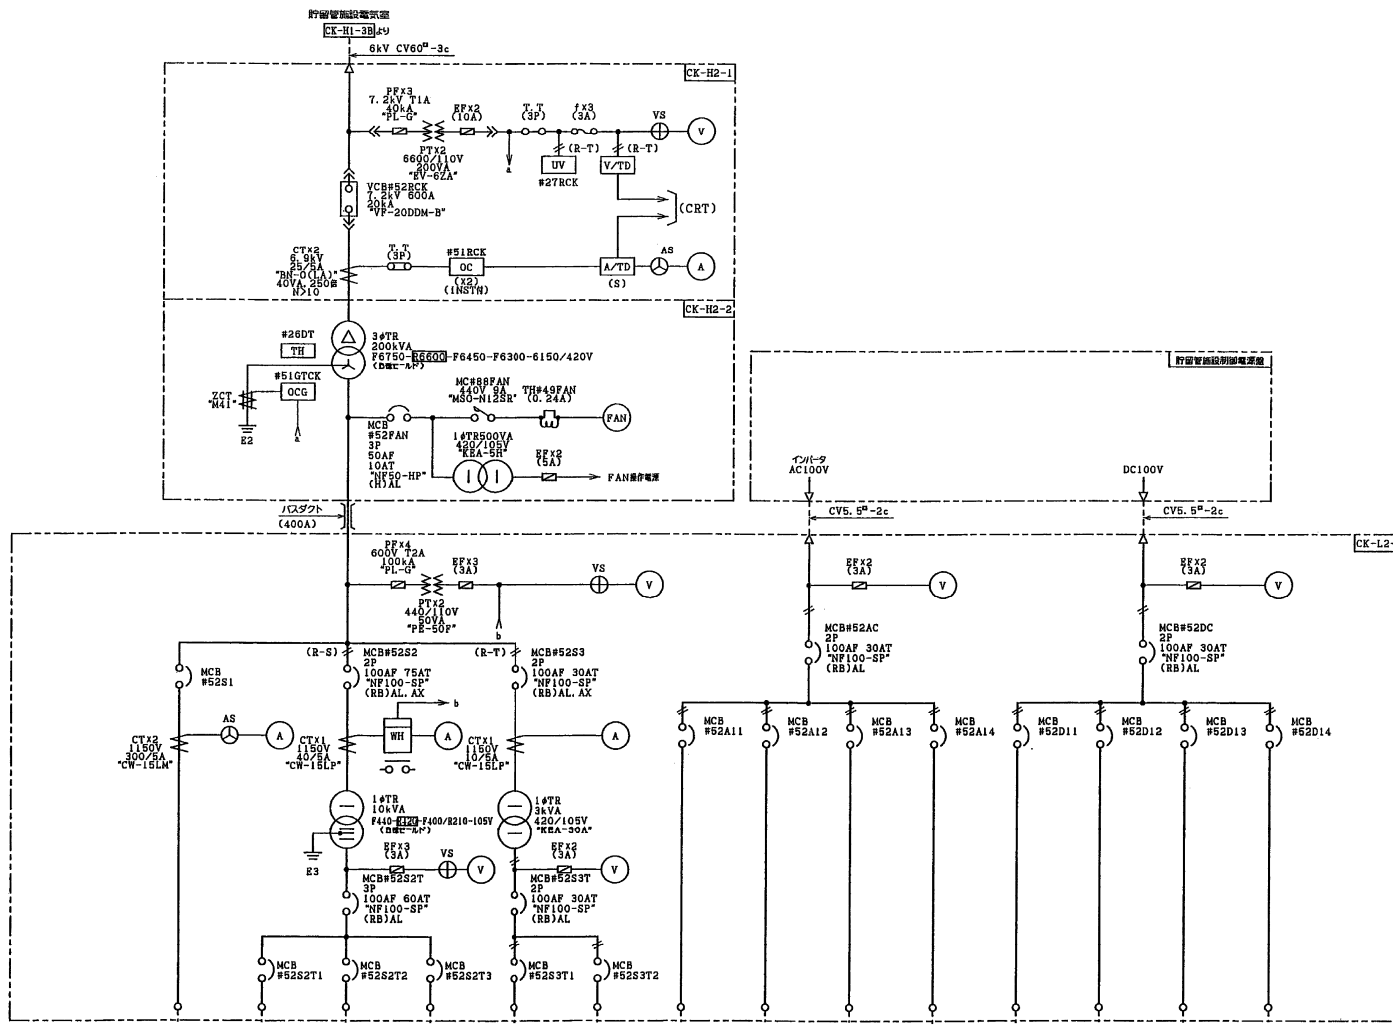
貯留管施設電気室
CK-H1-3B より
6kV CV60□-3c
CK-H2-1
PF×3
7.2kV T1A
40kA
"PL-G"
EF×2
(10A)
T.T
(3P)
f×3
(3A)
VS
V
PT×2
6600/110V
200VA
"EV-6ZA"
a
(R-T)
(R-T)
UV
V/TD
#27RCK
(CRT)
VCB#52RCK
7.2kV 600A
20kA
"VF-20DDM-B"
CT×2
6.9kV
25/5A
"BN-O(LA)"
40VA.250倍
N>10
T.T
(3P)
#51RCK
OC
(×2)
(INST付)
A/TD
(S)
AS
A
CK-H2-2
#26DT
TH
3φTR
200kVA
F6750-R6600-F6450-F6300-6150/420V
(B種ヒールド)
#51GTCK
ZCT
"M41"
OCG
E2
a
MC#88FAN
440V 9A
"MSO-N12SR"
TH#49FAN
(0.24A)
FAN
MCB
#52FAN
3P
50AF
10AT
"NF50-HP"
(H)AL
1φTR500VA
420/105V
"KEA-5H"
EF×2
(5A)
FAN操作電源
バスダクト
(400A)
貯留管施設制御電源盤
インバータ
AC100V
DC100V
CV5.5□-2c
CV5.5□-2c
CK-L2-
PF×4
600V T2A
100kA
"PL-G"
EF×3
(3A)
VS
V
PT×2
440/110V
50VA
"PE-50F"
b
EF×2
(3A)
V
EF×2
(3A)
V
(R-S)
MCB#52S2
2P
100AF 75AT
"NF100-SP"
(RB)AL.AX
(R-T)
MCB#52S3
2P
100AF 30AT
"NF100-SP"
(RB)AL.AX
MCB#52AC
2P
100AF 30AT
"NF100-SP"
(RB)AL
MCB#52DC
2P
100AF 30AT
"NF100-SP"
(RB)AL
MCB
#52S1
b
WH
A
A
AS
A
CT×2
1150V
300/5A
"CW-15LM"
CT×1
1150V
40/5A
"CW-15LP"
CT×1
1150V
10/5A
"CW-15LP"
MCB #52A11
MCB #52A12
MCB #52A13
MCB #52A14
MCB #52D11
MCB #52D12
MCB #52D13
MCB #52D14
1φTR
10kVA
F440-R420-F400/R210-105V
(B種ヒールド)
1φTR
3kVA
420/105V
"KEA-30A"
E3
EF×3
(3A)
VS
V
EF×2
(3A)
V
MCB#52S2T
3P
100AF 60AT
"NF100-SP"
(RB)AL
MCB#52S3T
2P
100AF 30AT
"NF100-SP"
(RB)AL
MCB #52S2T1
MCB #52S2T2
MCB #52S2T3
MCB #52S3T1
MCB #52S3T2